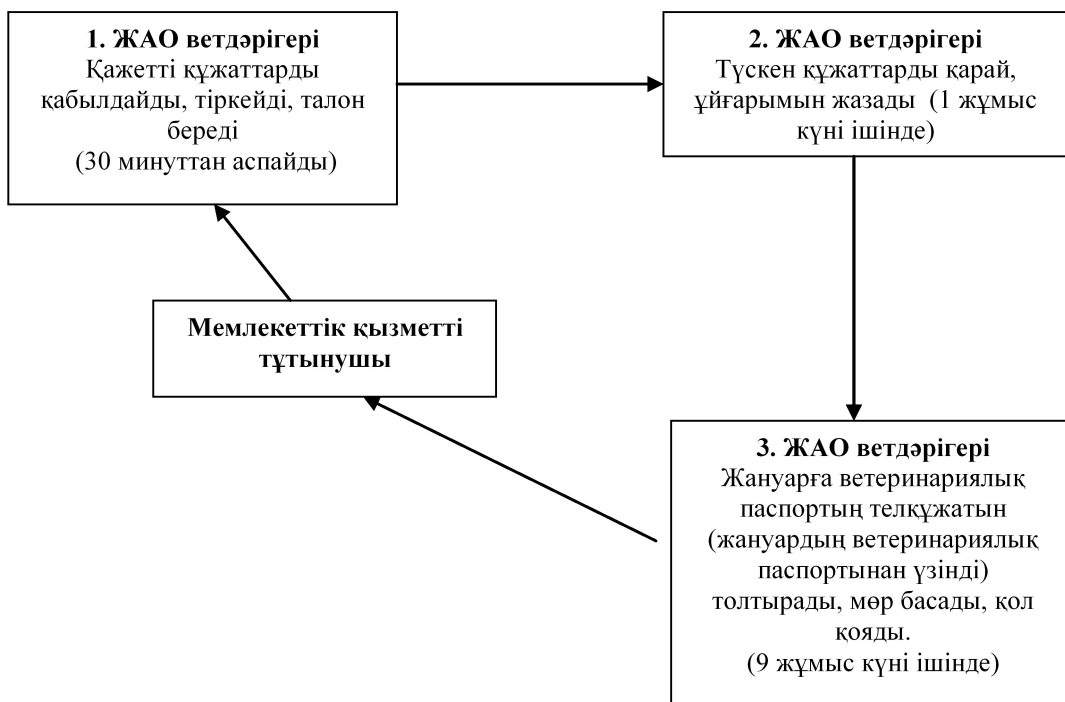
**1. ЖАО ветдәрігері**
Қажетті құжаттарды қабылдайды, тіркейді, талон береді
(30 минуттан аспайды)

**2. ЖАО ветдәрігері**
Түскен құжаттарды қарай, ұйғарымын жазады (1 жұмыс күні ішінде)

**Мемлекеттік қызметті тұтынушы**

**3. ЖАО ветдәрігері**
Жануарға ветеринариялық паспортың телқұжатын (жануардың ветеринариялық паспортынан үзінді) толтырады, мөр басады, қол қояды.
(9 жұмыс күні ішінде)